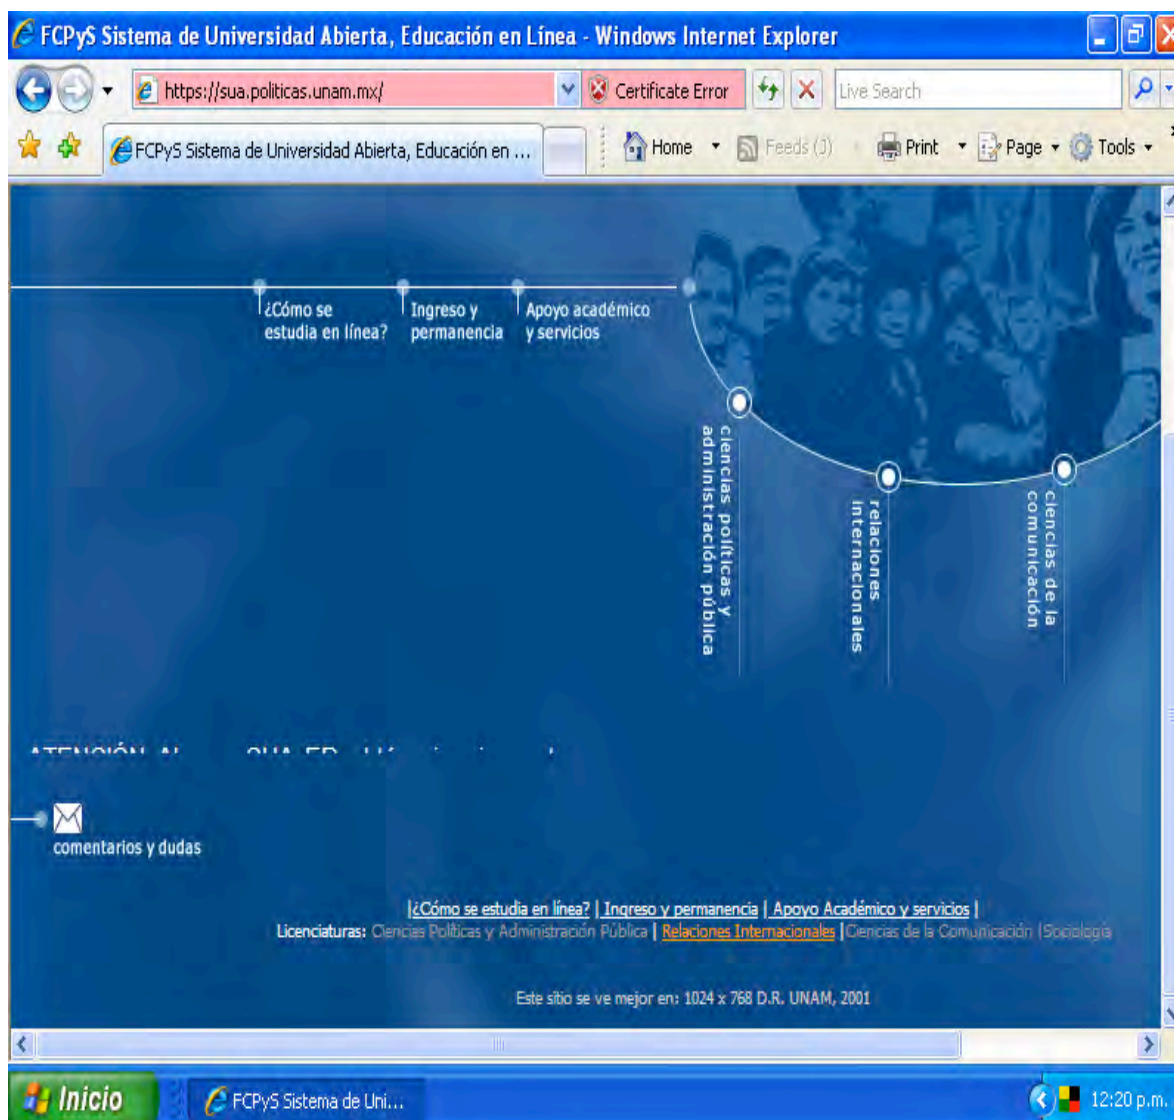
FCPyS Sistema de Universidad Abierta, Educación en Línea - Windows Internet Explorer

https://sua.politicas.unam.mx/

Certificate Error

Live Search

FCPyS Sistema de Universidad Abierta, Educación en ...

Home

Feeds (J)

Print

Page

Tools

¿Cómo se estudia en línea?

Ingreso y permanencia

Apoyo académico y servicios

ciencias políticas y administración pública

relaciones internacionales

ciencias de la comunicación

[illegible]

comentarios y dudas

|¿Cómo se estudia en línea? | Ingreso y permanencia | Apoyo Académico y servicios |

Licenciaturas: Ciencias Políticas y Administración Pública | Relaciones Internacionales |Ciencias de la Comunicación |Sociología

Este sitio se ve mejor en: 1024 x 768 D.R. UNAM, 2001

Inicio

FCPyS Sistema de Uni...

12:20 p.m.